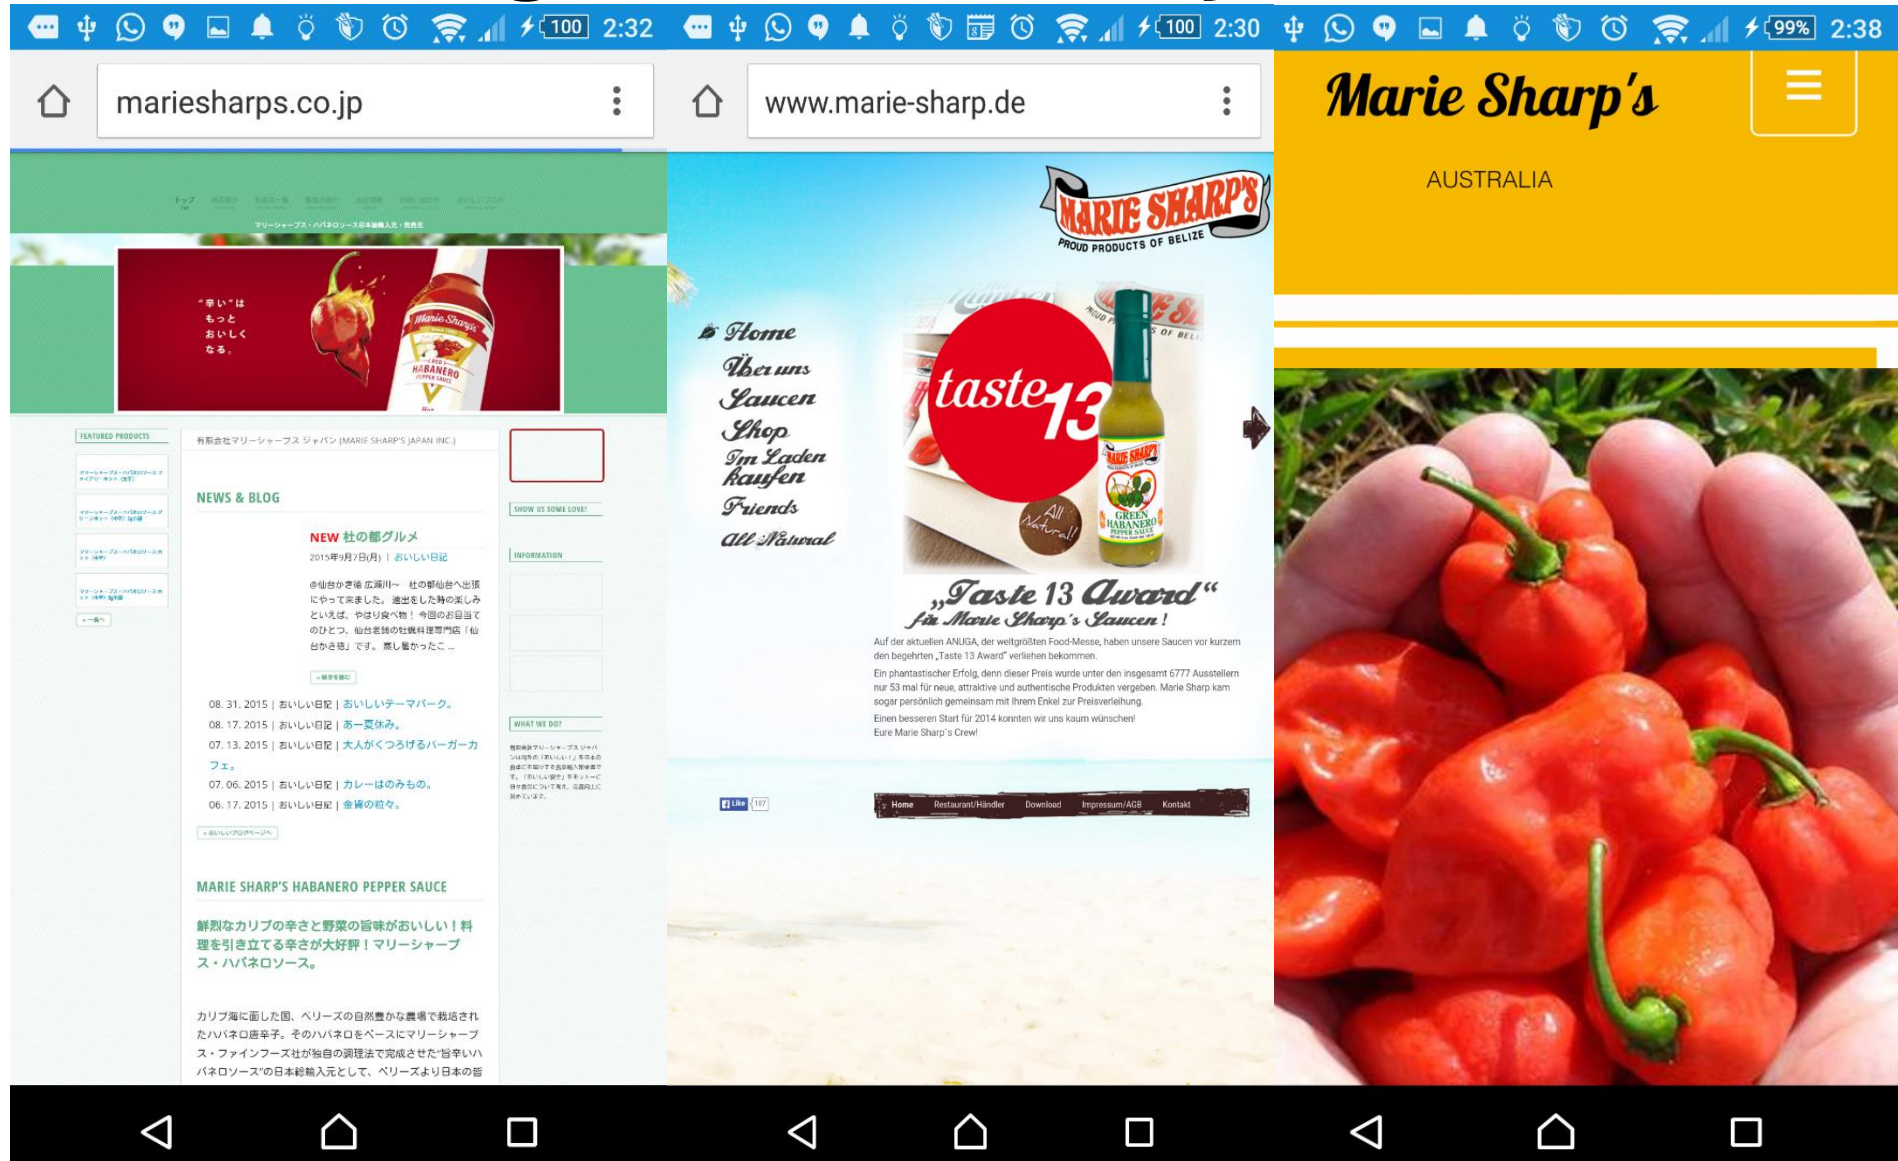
100 2:32

mariesharps.co.jp

マリーシャープス・ハバネロソース日本総輸入元・販売元

"辛い"は もっと おいしく なる。

Marie Sharp's HABANERO

FEATURED PRODUCTS

有限会社マリーシャープス ジャパン (MARIE SHARP'S JAPAN INC.)

NEWS & BLOG

NEW 杜の都グルメ

2015年9月7日(月) | おいしい日記

@仙台かき徳 広瀬川〜 杜の都仙台へ出張にやって来ました。遠出をした時の楽しみといえば、やはり食べ物！今回のお目当てのひとつ、仙台老舗の牡蠣料理専門店「仙台かき徳」です。美し過かったこ...

08. 31. 2015 | おいしい日記 | おいしいテーマパーク。
08. 17. 2015 | おいしい日記 | あ〜夏休み。
07. 13. 2015 | おいしい日記 | 大人がくつろげるバーガーカフェ。
07. 06. 2015 | おいしい日記 | カレーはのみもの。
06. 17. 2015 | おいしい日記 | 金箔の粒々。

SHOW US SOME LOVE!

INFORMATION

WHAT WE DO?

MARIE SHARP'S HABANERO PEPPER SAUCE

鮮烈なカリブの辛さと野菜の旨味がおいしい！料理を引き立てる辛さが大好評！マリーシャープス・ハバネロソース。

カリブ海に面した国、ベリーズの自然豊かな農場で栽培されたハバネロ唐辛子。そのハバネロをベースにマリーシャープス・ファインフーズ社が独自の調理法で完成させた"旨辛いハバネロソース"の日本総輸入元として、ベリーズより日本の皆

100 2:30

www.marie-sharp.de

MARIE SHARP'S
PROUD PRODUCTS OF BELIZE

Home
Über uns
Saucen
Shop
Im Laden kaufen
Friends
All Natural

taste13

All Natural!

GREEN HABANERO PEPPER SAUCE

„Taste 13 Award"
für Marie Sharp's Saucen!

Auf der aktuellen ANUGA, der weltgrößten Food-Messe, haben unsere Saucen vor kurzem den begehrten „Taste 13 Award" verliehen bekommen.
Ein phantastischer Erfolg, denn dieser Preis wurde unter den insgesamt 6777 Ausstellern nur 53 mal für neue, attraktive und authentische Produkten vergeben. Marie Sharp kam sogar persönlich gemeinsam mit Ihrem Enkel zur Preisverleihung.
Einen besseren Start für 2014 konnten wir uns kaum wünschen!
Eure Marie Sharp´s Crew!

Like 187

Home Restaurant/Händler Download Impressum/AGB Kontakt

99% 2:38

Marie Sharp's

AUSTRALIA